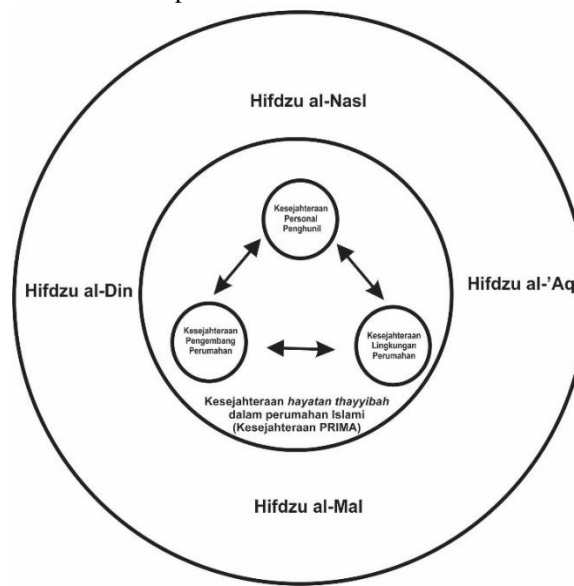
Hifdzu al-Nasl

Kesejahteraan Personal Penghunil

Hifdzu al-Din

Hifdzu al-'Aq

Kesejahteraan Pengembang Perumahan

Kesejahteraan Lingkungan Perumahan

Kesejahteraan *hayatan thayyibah* dalam perumahan Islami (Kesejahteraan PRIMA)

Hifdzu al-Mal